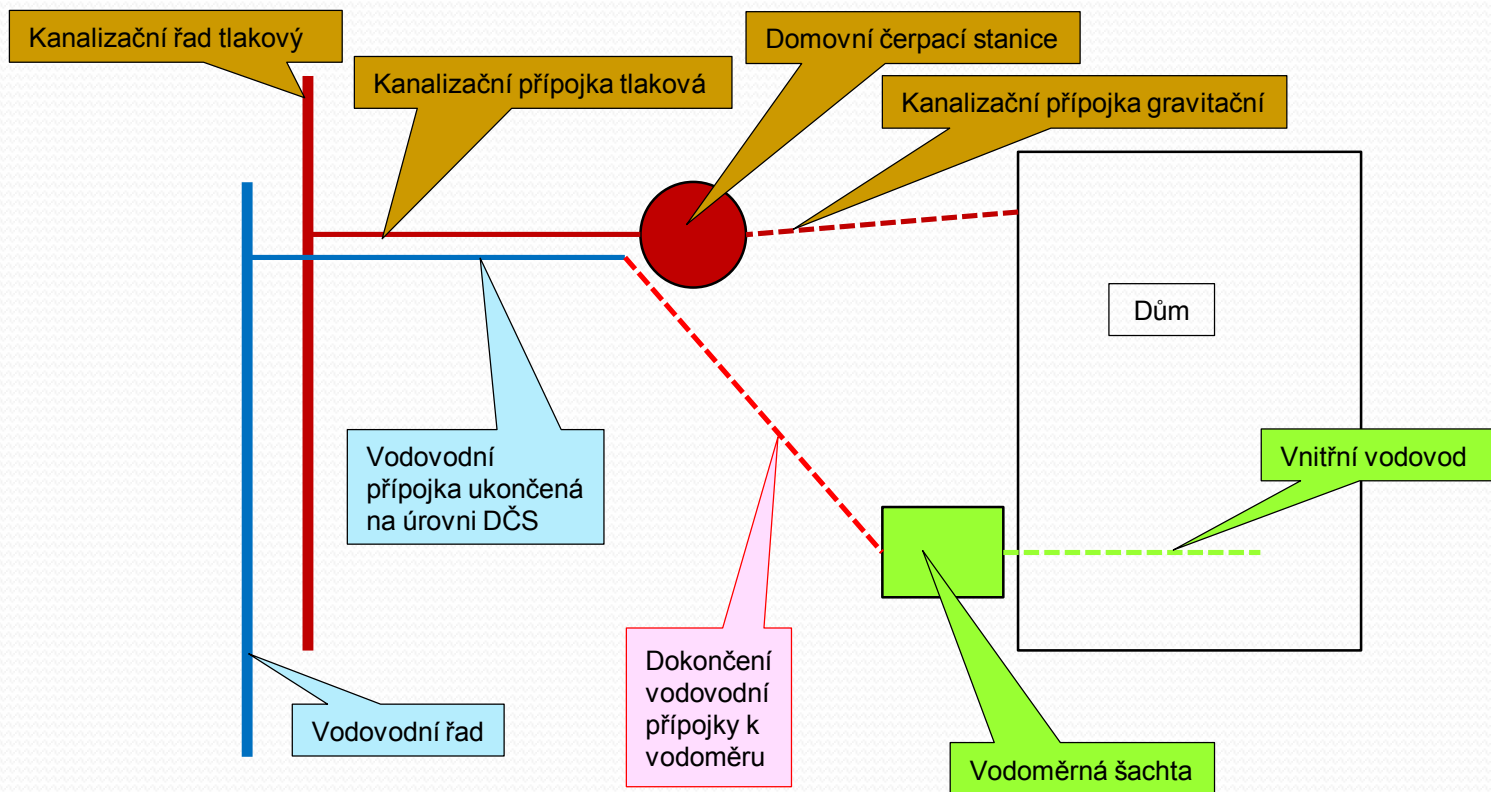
Kanalizační řad tlakový

Kanalizační přípojka tlaková

Domovní čerpací stanice

Kanalizační přípojka gravitační

Dům

Vodovodní přípojka ukončená na úrovni DČS

Vnitřní vodovod

Dokončení vodovodní přípojky k vodoměru

Vodovodní řad

Vodoměrná šachta